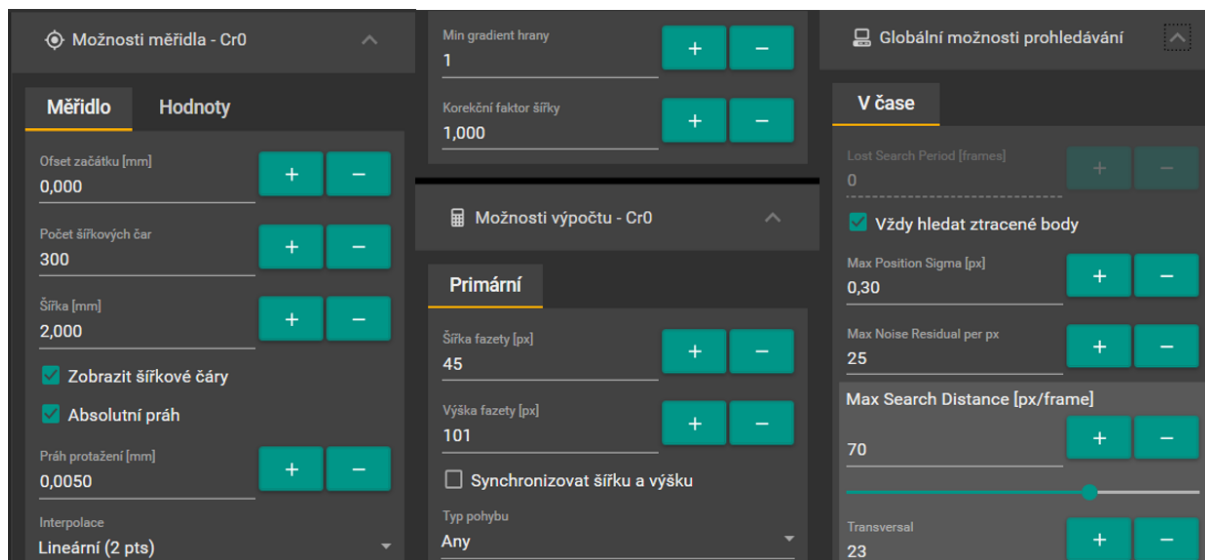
Možnosti měřidla - Cr0

Měřidlo
Hodnoty

Ofset začátku [mm]
0,000
+
−

Počet šířkových čar
300
+
−

Šířka [mm]
2,000
+
−

Zobrazit šířkové čáry

Absolutní práh

Práh protažení [mm]
0,0050
+
−

Interpolace
Lineární (2 pts)

Min gradient hrany
1
+
−

Korekční faktor šířky
1,000
+
−

Možnosti výpočtu - Cr0

Primární

Šířka fazety [px]
45
+
−

Výška fazety [px]
101
+
−

Synchronizovat šířku a výšku

Typ pohybu
Any

Globální možnosti prohledávání

V čase

Lost Search Period [frames]
0
+
−

Vždy hledat ztracené body

Max Position Sigma [px]
0,30
+
−

Max Noise Residual per px
25
+
−

Max Search Distance [px/frame]
70
+
−

Transversal
23
+
−